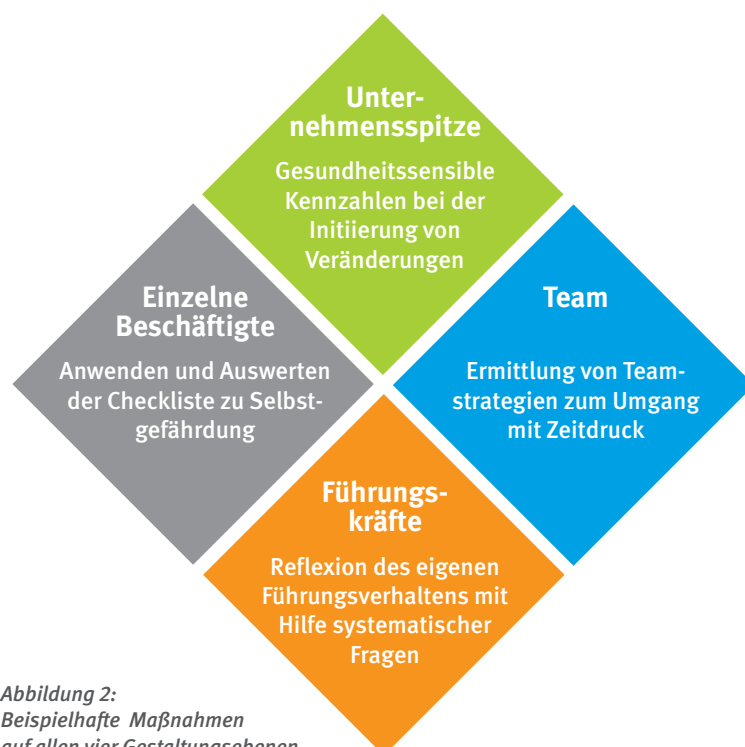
Unternehmensspitze

Gesundheitssensible Kennzahlen bei der Initiierung von Veränderungen

Einzelne Beschäftigte

Anwenden und Auswerten der Checkliste zu Selbstgefährdung

Team

Ermittlung von Teamstrategien zum Umgang mit Zeitdruck

Führungskräfte

Reflexion des eigenen Führungsverhaltens mit Hilfe systematischer Fragen

Abbildung 2:
Beispielhafte Maßnahmen
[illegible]